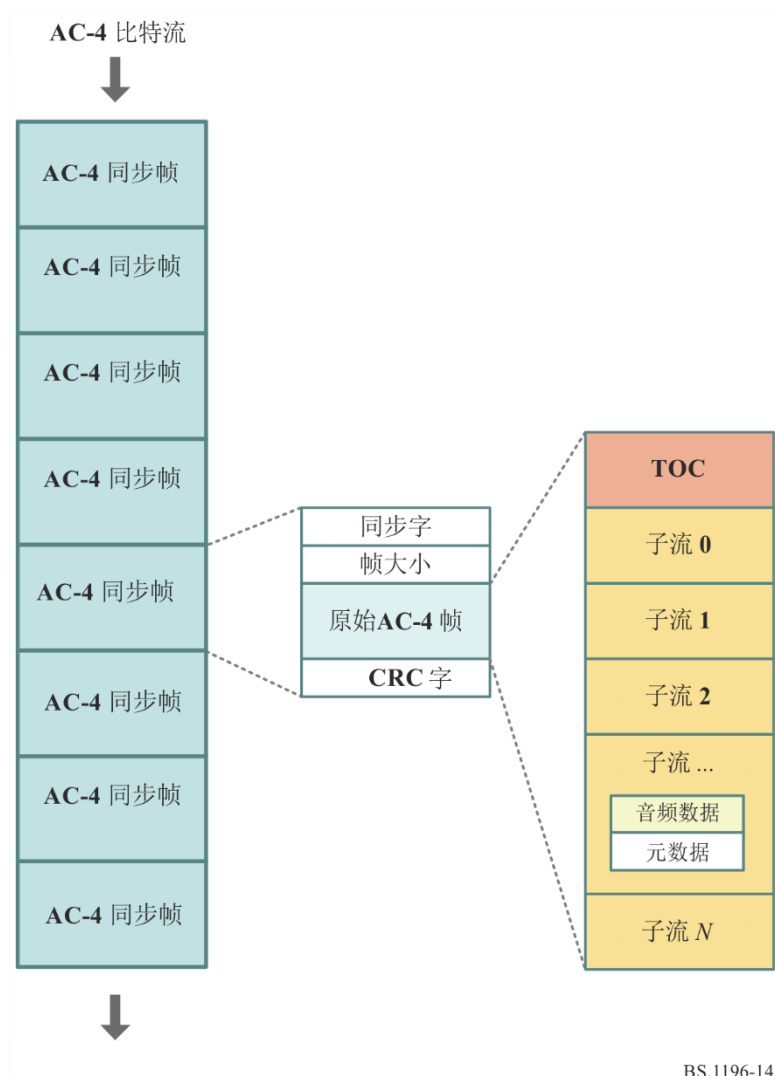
AC-4 比特流

AC-4 同步帧

AC-4 同步帧

AC-4 同步帧

AC-4 同步帧

AC-4 同步帧

AC-4 同步帧

AC-4 同步帧

AC-4 同步帧

同步字

帧大小

原始AC-4 帧

CRC 字

TOC

子流 0

子流 1

子流 2

子流 ...

音频数据

元数据

子流 $N$

BS.1196-14